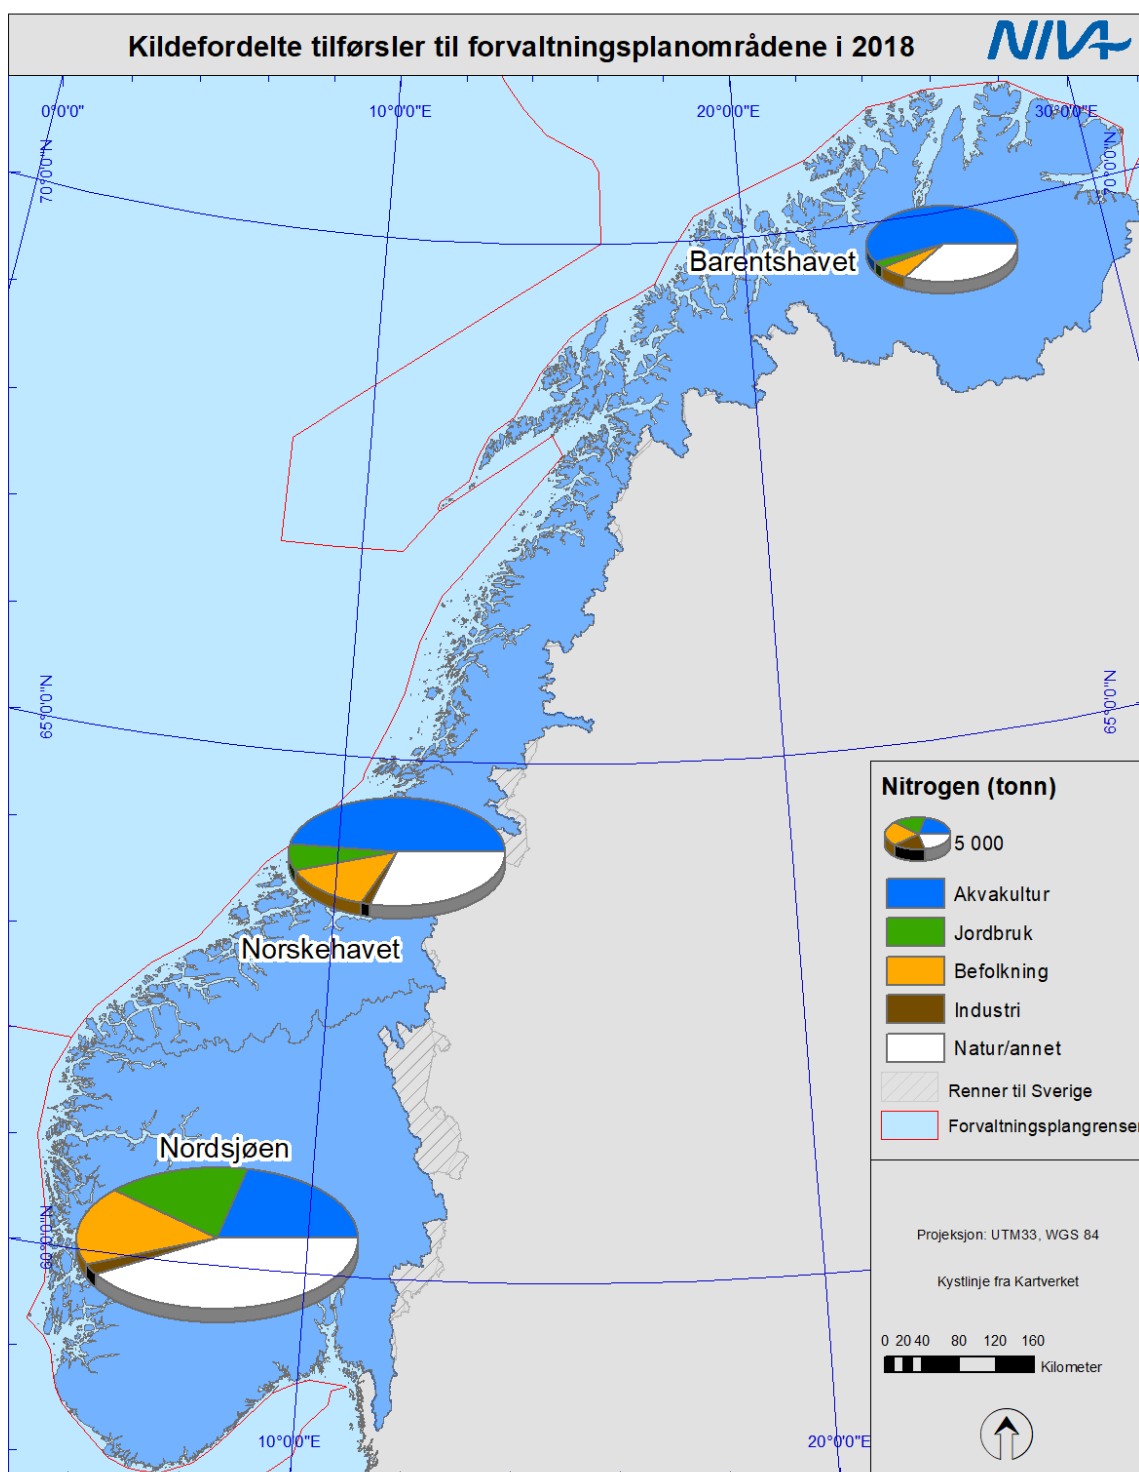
Kildefordelte tilførsler til forvaltningsplanområdene i 2018

NIVA

0°0'0"

10°0'0"E

20°0'0"E

30°0'0"E

70°0'0"N

70°0'0"N

Barentshavet

65°0'0"N

65°0'0"N

Norskehavet

Nordsjøen

60°0'0"N

10°0'0"E

20°0'0"E

Nitrogen (tonn)

5 000

Akvakultur

Jordbruk

Befolkning

Industri

Natur/annet

Renner til Sverige

Forvaltningsplangrenser

Projeksjon: UTM33, WGS 84

Kystlinje fra Kartverket

0 20 40 80 120 160

Kilometer